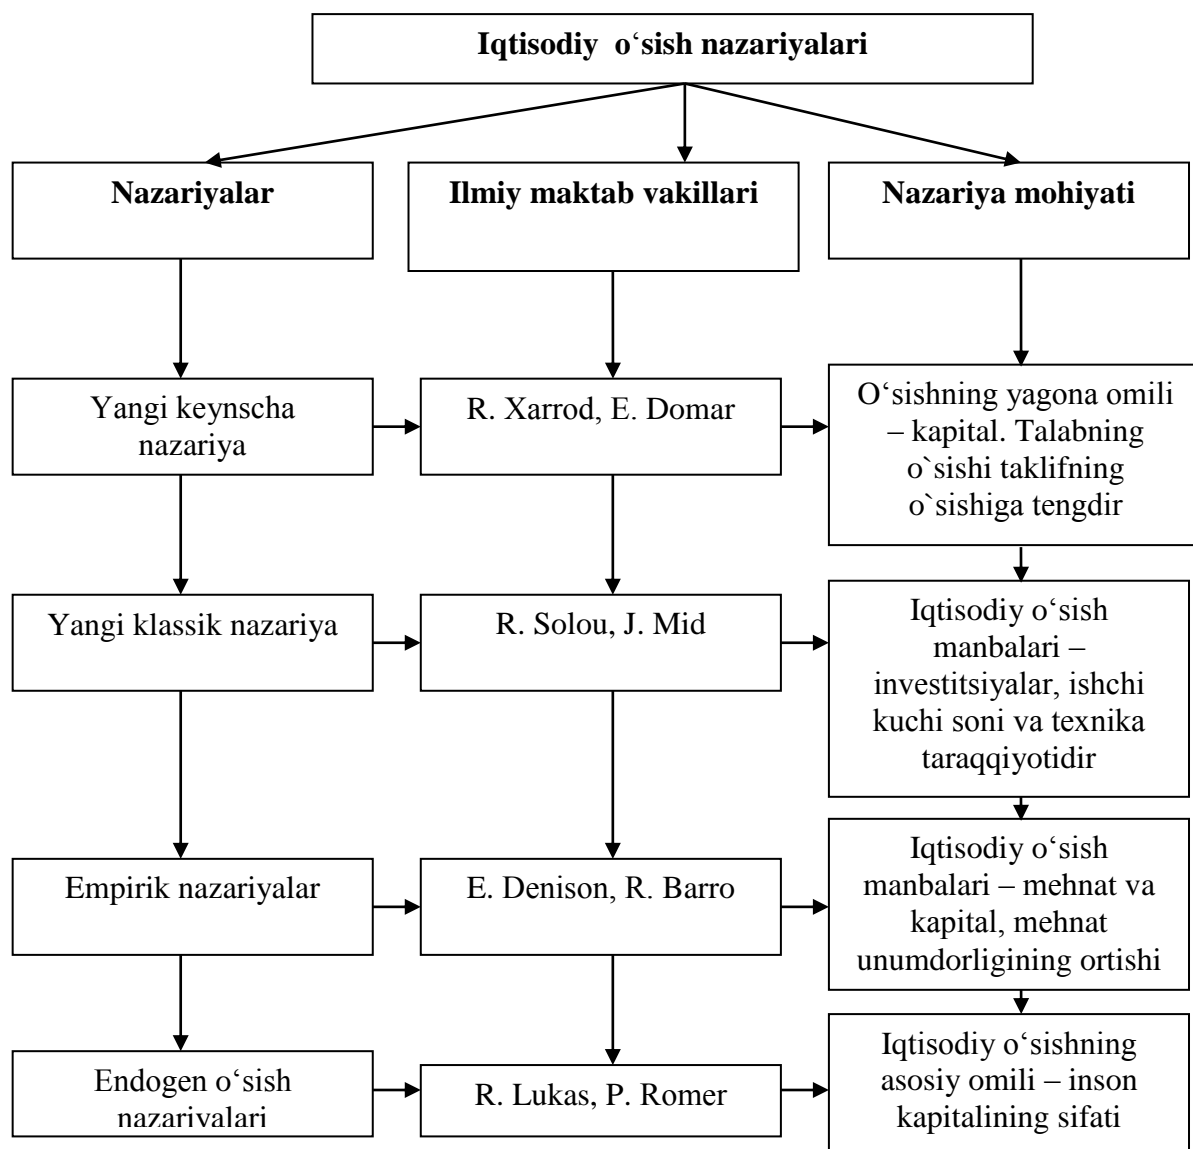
Iqtisodiy o‘sish nazariyalari

Nazariyalar

Ilmiy maktab vakillari

Nazariya mohiyati

Yangi keynscha nazariya

R. Xarrod, E. Domar

O‘sishning yagona omili – kapital. Talabning o`sishi taklifning o`sishiga tengdir

Yangi klassik nazariya

R. Solou, J. Mid

Iqtisodiy o‘sish manbalari – investitsiyalar, ishchi kuchi soni va texnika taraqqiyotidir

Empirik nazariyalar

E. Denison, R. Barro

Iqtisodiy o‘sish manbalari – mehnat va kapital, mehnat unumdorligining ortishi

Endogen o‘sish nazarivalari

R. Lukas, P. Romer

Iqtisodiy o‘sishning asosiy omili – inson kapitalining sifati